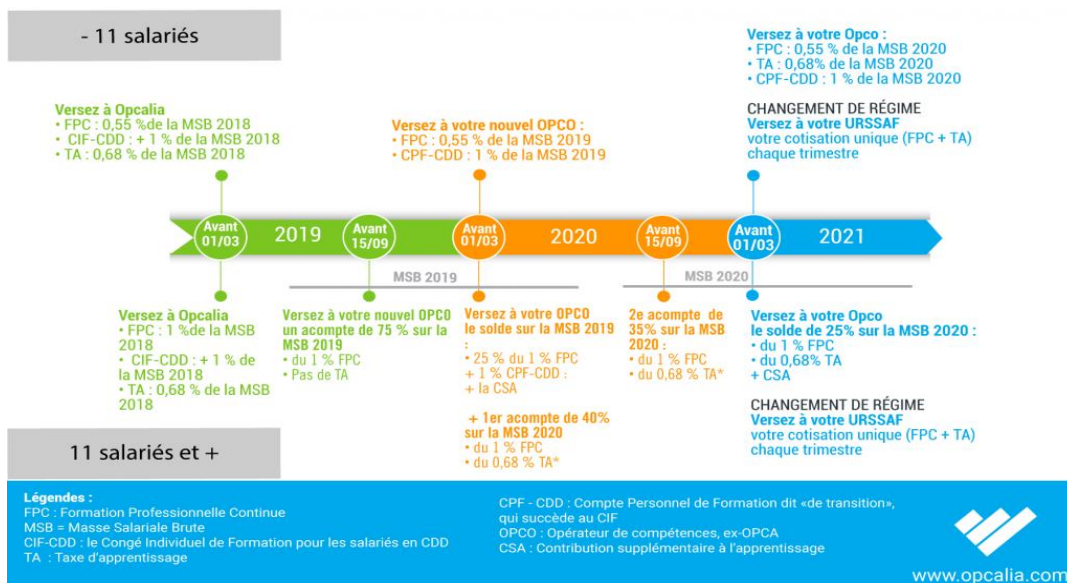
- 11 salariés

Versez à Opcalia
• FPC : 0,55 %de la MSB 2018
• CIF-CDD : + 1 % de la MSB 2018
• TA : 0,68 % de la MSB 2018

Versez à votre nouvel OPCO :
• FPC : 0,55 % de la MSB 2019
• CPF-CDD : 1 % de la MSB 2019

Versez à votre Opco :
• FPC : 0,55 % de la MSB 2020
• TA : 0,68% de la MSB 2020
• CPF-CDD : 1 % de la MSB 2020

CHANGEMENT DE RÉGIME
Versez à votre URSSAF
votre cotisation unique (FPC + TA) chaque trimestre

Avant 01/03 2019 Avant 15/09 Avant 01/03 2020 Avant 15/09 Avant 01/03 2021

MSB 2019

MSB 2020

Versez à Opcalia
• FPC : 1 %de la MSB 2018
• CIF-CDD : + 1 % de la MSB 2018
• TA : 0,68 % de la MSB 2018

Versez à votre nouvel OPCO un acompte de 75 % sur la MSB 2019
• du 1 % FPC
• Pas de TA

Versez à votre OPCO le solde sur la MSB 2019 :
• 25 % du 1 % FPC
+ 1 % CPF-CDD :
+ la CSA

+ 1er acompte de 40% sur la MSB 2020
• du 1 % FPC
• du 0,68 % TA*

2e acompte de 35% sur la MSB 2020 :
• du 1 % FPC
• du 0,68 % TA*

Versez à votre Opco le solde de 25% sur la MSB 2020 :
• du 1 % FPC
• du 0,68% TA
+ CSA

CHANGEMENT DE RÉGIME
Versez à votre URSSAF
votre cotisation unique (FPC + TA) chaque trimestre

11 salariés et +

Légendes :
FPC : Formation Professionnelle Continue
MSB = Masse Salariale Brute
CIF-CDD : le Congé Individuel de Formation pour les salariés en CDD
TA : Taxe d'apprentissage

CPF - CDD : Compte Personnel de Formation dit «de transition», qui succède au CIF
OPCO : Opérateur de compétences, ex-OPCA
CSA : Contribution supplémentaire à l'apprentissage

www.opcalia.com